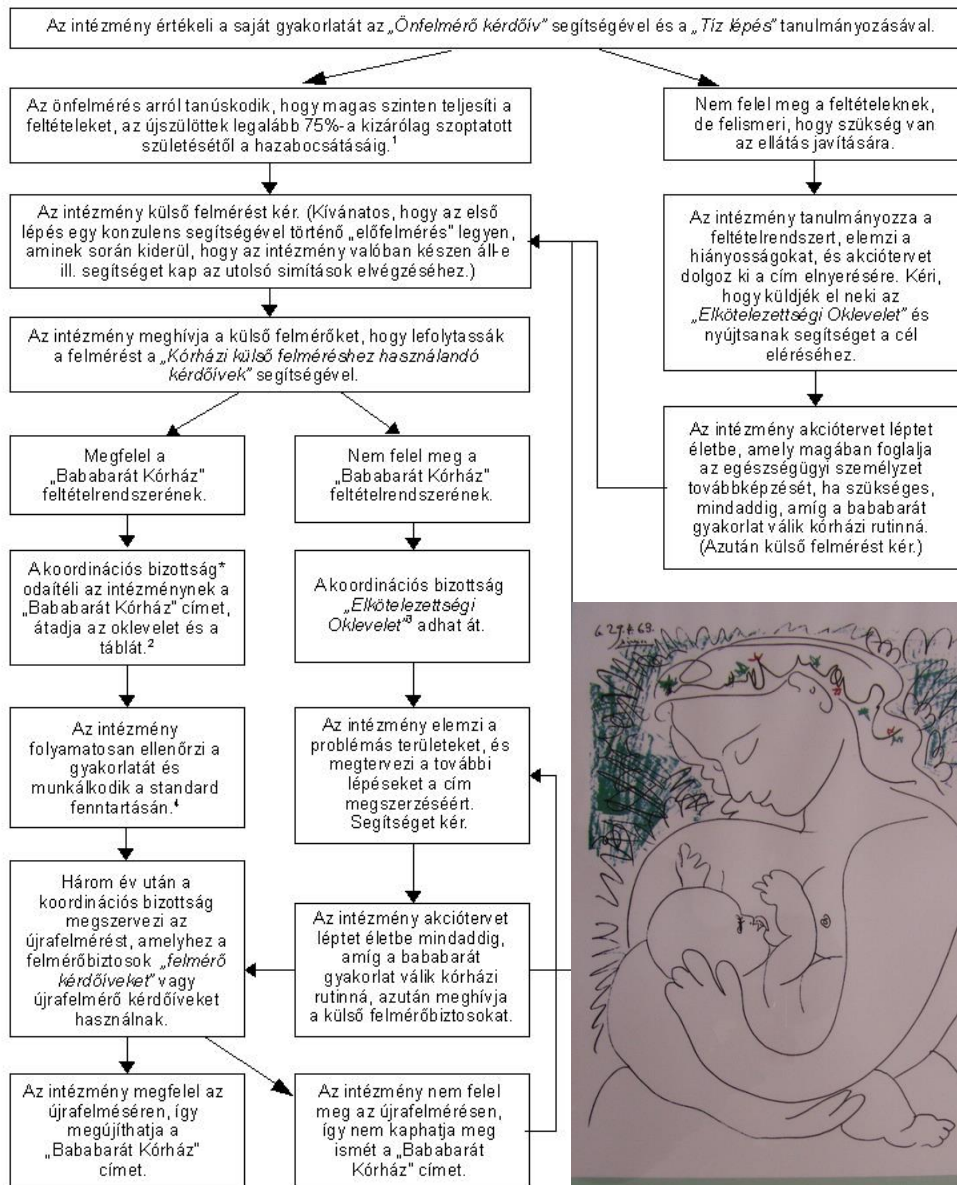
Az intézmény értékeli a saját gyakorlatát az „Önfelmérő kérdőív” segítségével és a „Tíz lépés” tanulmányozásával.

Az önfelmérés arról tanúskodik, hogy magas szinten teljesíti a feltételeket, az újszülöttek legalább 75%-a kizárólag szoptatott születésétől a hazabocsátásáig.$^1$

Nem felel meg a feltételeknek, de felismeri, hogy szükség van az ellátás javítására.

Az intézmény külső felmérést kér. (Kívánatos, hogy az első lépés egy konzulens segítségével történő „előfelmérés” legyen, aminek során kiderül, hogy az intézmény valóban készen áll-e ill. segítséget kap az utolsó simítások elvégzéséhez.)

Az intézmény tanulmányozza a feltételrendszert, elemzi a hiányosságokat, és akciótervet dolgoz ki a cím elnyerésére. Kéri, hogy küldjék el neki az „Elkötelezettségi Oklevelet” és nyújtsanak segítséget a cél eléréséhez.

Az intézmény meghívja a külső felmérőket, hogy lefolytassák a felmérést a „Kórházi külső felméréshez használandó kérdőívek” segítségével.

Az intézmény akciótervet léptet életbe, amely magában foglalja az egészségügyi személyzet továbbképzését, ha szükséges, mindaddig, amíg a bababarát gyakorlat válik kórházi rutinná. (Azután külső felmérést kér.)

Megfelel a „Bababarát Kórház” feltételrendszerének.

Nem felel meg a „Bababarát Kórház” feltételrendszerének.

A koordinációs bizottság* odaítéli az intézménynek a „Bababarát Kórház” címet, átadja az oklevelet és a táblát.$^2$

A koordinációs bizottság „Elkötelezettségi Oklevelet”$^3$ adhat át.

Az intézmény folyamatosan ellenőrzi a gyakorlatát és munkálkodik a standard fenntartásán.$^4$

Az intézmény elemzi a problémás területeket, és megtervezi a további lépéseket a cím megszerzéséért. Segítséget kér.

Három év után a koordinációs bizottság megszervezi az újrafelmérést, amelyhez a felmérőbiztosok „felmérő kérdőíveket” vagy újrafelmérő kérdőíveket használnak.

Az intézmény akciótervet léptet életbe mindaddig, amíg a bababarát gyakorlat válik kórházi rutinná, azután meghívja a külső felmérőbiztosokat.

Az intézmény megfelel az újrafelméréren, így megújíthatja a „Bababarát Kórház” címet.

Az intézmény nem felel meg az újrafelmérésen, így nem kaphatja meg ismét a „Bababarát Kórház” címet.

6.27.4.68.